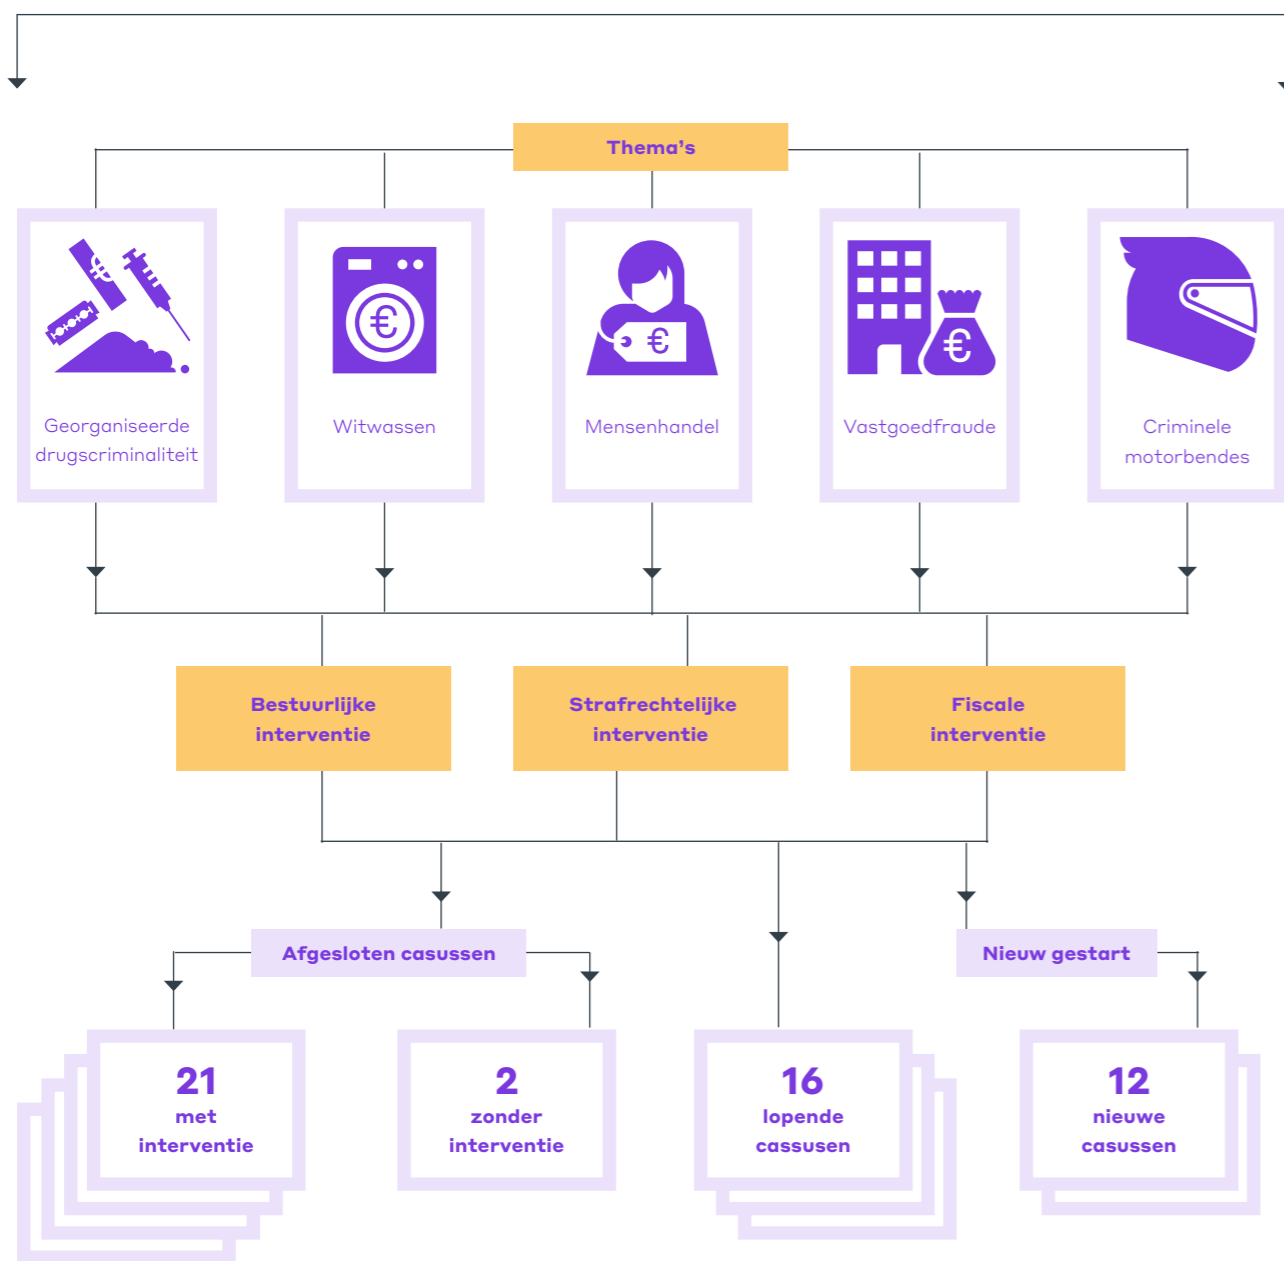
Thema's

Georganiseerde drugscriminaliteit

Witwassen

Mensenhandel

Vastgoedfraude

Criminele motorbendes

Bestuurlijke interventie

Strafrechtelijke interventie

Fiscale interventie

Afgesloten casussen

Nieuw gestart

21 met interventie

2 zonder interventie

16 lopende cassusen

12 nieuwe casussen